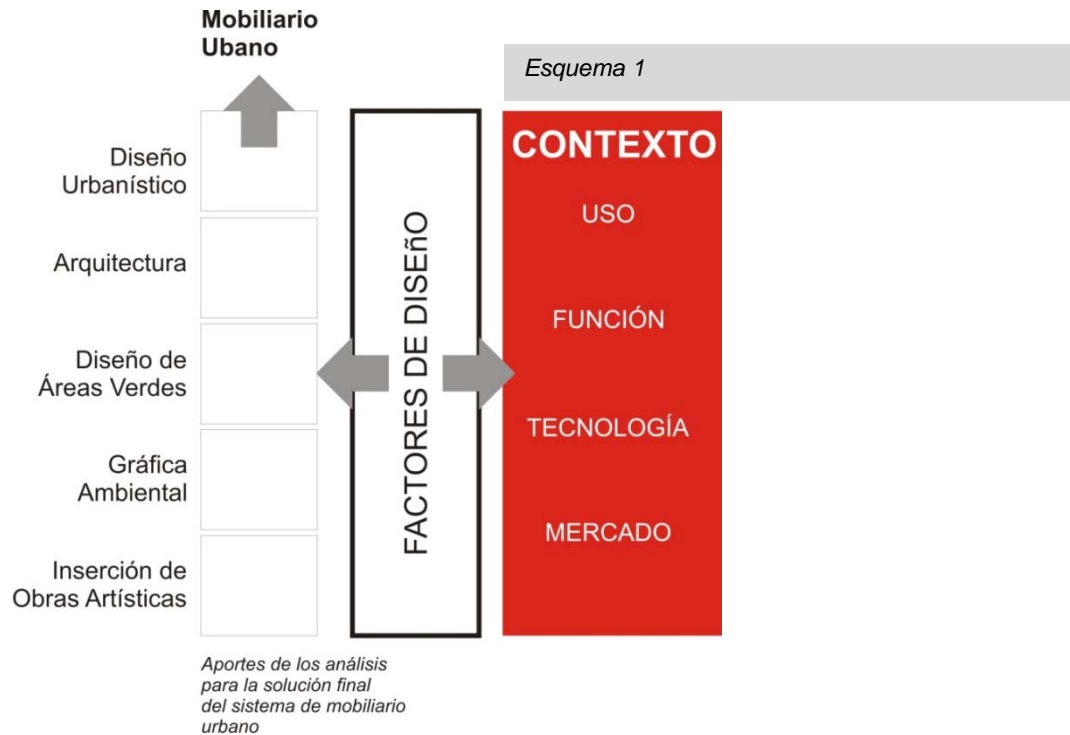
Mobiliario Ubano

Esquema 1

Diseño Urbanístico

Arquitectura

Diseño de Áreas Verdes

Gráfica Ambiental

Inserción de Obras Artísticas

FACTORES DE DISEÑO

CONTEXTO

USO

FUNCIÓN

TECNOLOGÍA

MERCADO

Aportes de los análisis para la solución final del sistema de mobiliario urbano